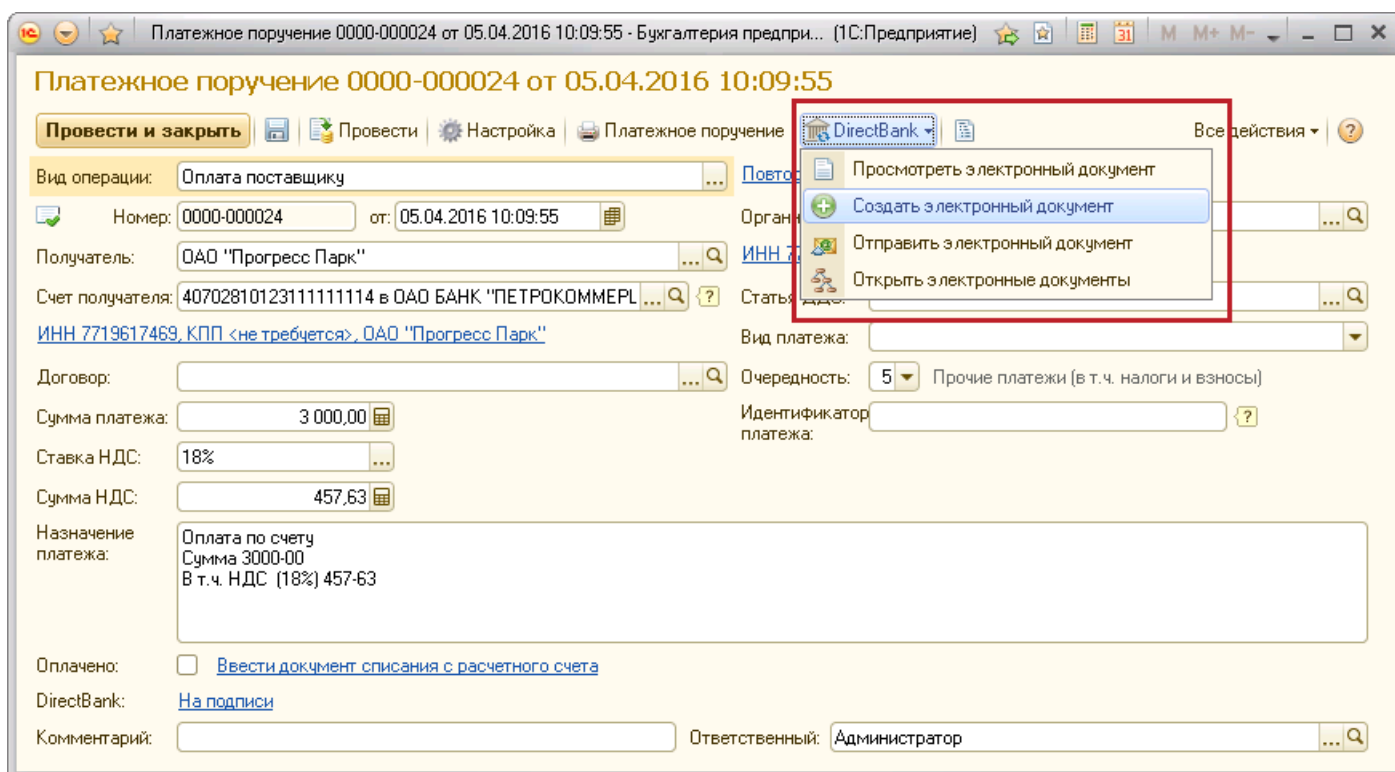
Платежное поручение 0000-000024 от 05.04.2016 10:09:55 - Бухгалтерия предпри... (1С:Предприятие) M M+ M-

Платежное поручение 0000-000024 от 05.04.2016 10:09:55

Провести и закрыть | Провести | Настройка | Платежное поручение | DirectBank | Все действия ?

Просмотреть электронный документ
Создать электронный документ
Отправить электронный документ
Открыть электронные документы

Вид операции: Оплата поставщику ...
Повтор

Номер: 0000-000024 от: 05.04.2016 10:09:55
Организ

Получатель: ОАО "Прогресс Парк"
ИНН 7

Счет получателя: 40702810123111111114 в ОАО БАНК "ПЕТРОКОММЕРЦ ?
Статья ДДС:

ИНН 7719617469, КПП <не требуется>, ОАО "Прогресс Парк"

Вид платежа:

Договор:

Очередность: 5 Прочие платежи (в т.ч. налоги и взносы)

Сумма платежа: 3 000,00

Идентификатор платежа: ?

Ставка НДС: 18%

Сумма НДС: 457,63

Назначение платежа: Оплата по счету
Сумма 3000-00
В т.ч. НДС (18%) 457-63

Оплачено: Ввести документ списания с расчетного счета

DirectBank: На подписи

Комментарий:
Ответственный: Администратор